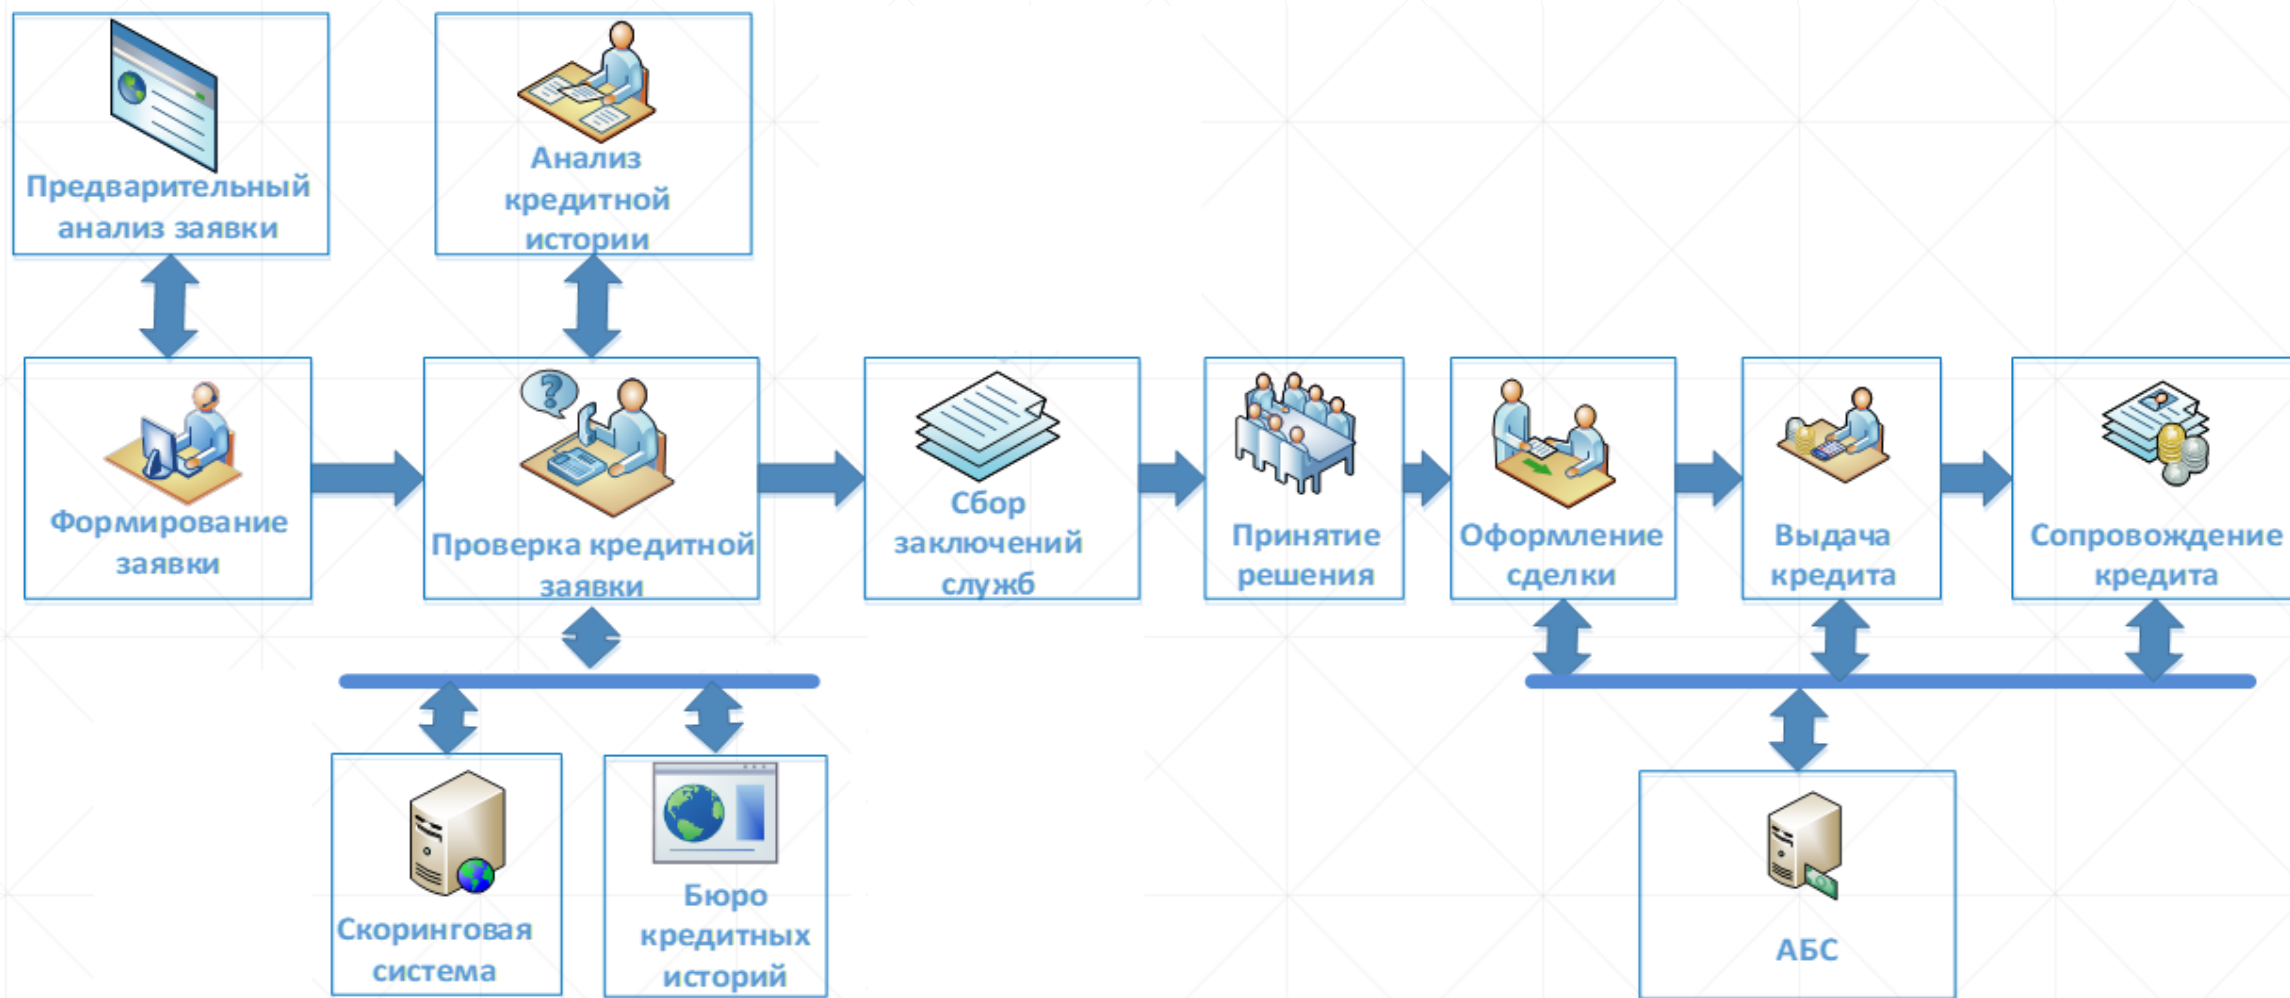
Предварительный анализ заявки

Анализ кредитной истории

Формирование заявки

Проверка кредитной заявки

Сбор заключений служб

Принятие решения

Оформление сделки

Выдача кредита

Сопровождение кредита

Скоринговая система

Бюро кредитных историй

АБС